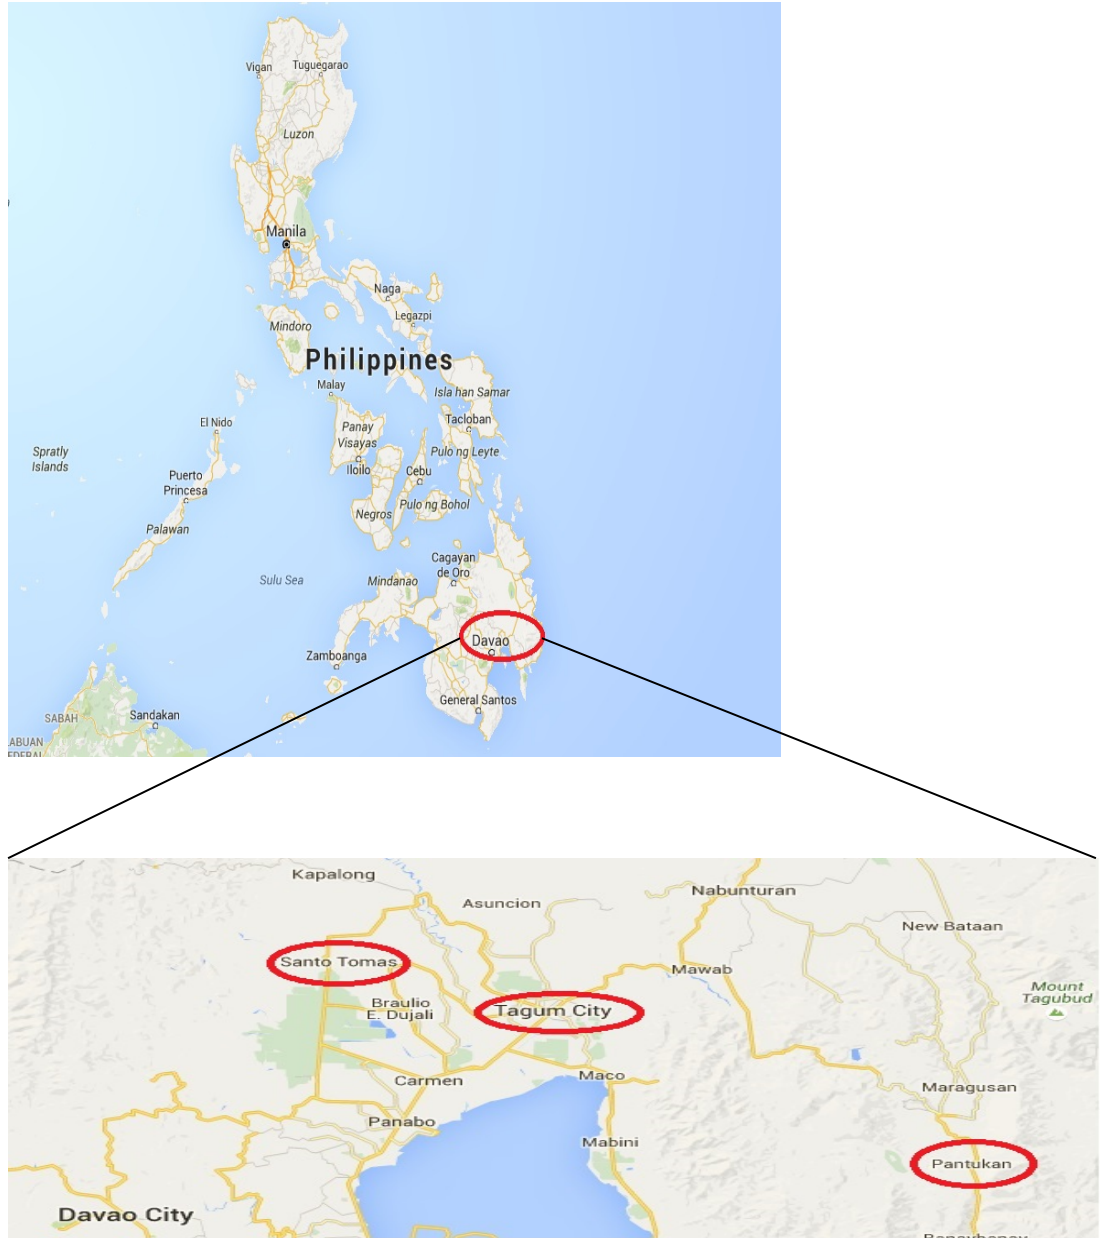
Vigan
Tuguegarao
Luzon
Manila
Naga
Legazpi
Mindoro
Philippines
Malay
Isla han Samar
Tacloban
El Nido
Panay
Visayas
Pulo ng Leyte
Spratly Islands
Puerto Princesa
Iloilo
Cebu
Pulo ng Bohol
Negros
Palawan
Cagayan de Oro
Sulu Sea
Mindanao
Davao
Zamboanga
General Santos
SABAH
Sandakan
ABUAN
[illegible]

Kapalong
Asuncion
Nabunturan
New Bataan
Santo Tomas
Mawab
Mount Tagubud
Braulio E. Dujali
Tagum City
Carmen
Maco
Maragusan
Panabo
Mabini
Pantukan
Davao City
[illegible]